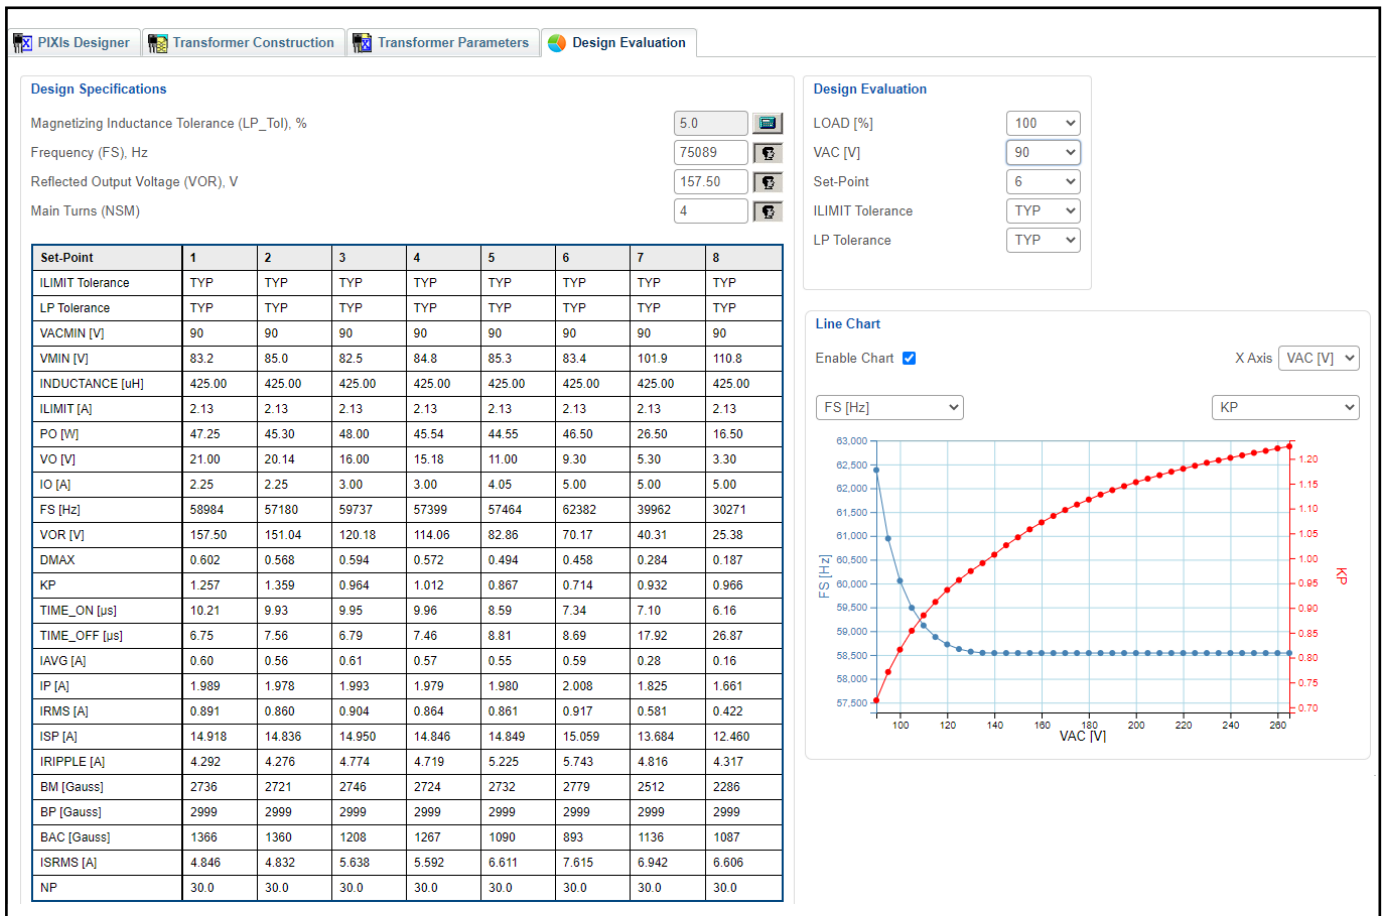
PIXIs Designer | Transformer Construction | Transformer Parameters | Design Evaluation

Design Specifications

Magnetizing Inductance Tolerance (LP_Tol), % 5.0
Frequency (FS), Hz 75089
Reflected Output Voltage (VOR), V 157.50
Main Turns (NSM) 4

| Set-Point | 1 | 2 | 3 | 4 | 5 | 6 | 7 | 8 |
|---|---|---|---|---|---|---|---|---|
| ILIMIT Tolerance | TYP | TYP | TYP | TYP | TYP | TYP | TYP | TYP |
| LP Tolerance | TYP | TYP | TYP | TYP | TYP | TYP | TYP | TYP |
| VACMIN [V] | 90 | 90 | 90 | 90 | 90 | 90 | 90 | 90 |
| VMIN [V] | 83.2 | 85.0 | 82.5 | 84.8 | 85.3 | 83.4 | 101.9 | 110.8 |
| INDUCTANCE [uH] | 425.00 | 425.00 | 425.00 | 425.00 | 425.00 | 425.00 | 425.00 | 425.00 |
| ILIMIT [A] | 2.13 | 2.13 | 2.13 | 2.13 | 2.13 | 2.13 | 2.13 | 2.13 |
| PO [W] | 47.25 | 45.30 | 48.00 | 45.54 | 44.55 | 46.50 | 26.50 | 16.50 |
| VO [V] | 21.00 | 20.14 | 16.00 | 15.18 | 11.00 | 9.30 | 5.30 | 3.30 |
| IO [A] | 2.25 | 2.25 | 3.00 | 3.00 | 4.05 | 5.00 | 5.00 | 5.00 |
| FS [Hz] | 58984 | 57180 | 59737 | 57399 | 57464 | 62382 | 39962 | 30271 |
| VOR [V] | 157.50 | 151.04 | 120.18 | 114.06 | 82.86 | 70.17 | 40.31 | 25.38 |
| DMAX | 0.602 | 0.568 | 0.594 | 0.572 | 0.494 | 0.458 | 0.284 | 0.187 |
| KP | 1.257 | 1.359 | 0.964 | 1.012 | 0.867 | 0.714 | 0.932 | 0.966 |
| TIME_ON [µs] | 10.21 | 9.93 | 9.95 | 9.96 | 8.59 | 7.34 | 7.10 | 6.16 |
| TIME_OFF [µs] | 6.75 | 7.56 | 6.79 | 7.46 | 8.81 | 8.69 | 17.92 | 26.87 |
| IAVG [A] | 0.60 | 0.56 | 0.61 | 0.57 | 0.55 | 0.59 | 0.28 | 0.16 |
| IP [A] | 1.989 | 1.978 | 1.993 | 1.979 | 1.980 | 2.008 | 1.825 | 1.661 |
| IRMS [A] | 0.891 | 0.860 | 0.904 | 0.864 | 0.861 | 0.917 | 0.581 | 0.422 |
| ISP [A] | 14.918 | 14.836 | 14.950 | 14.846 | 14.849 | 15.059 | 13.684 | 12.460 |
| IRIPPLE [A] | 4.292 | 4.276 | 4.774 | 4.719 | 5.225 | 5.743 | 4.816 | 4.317 |
| BM [Gauss] | 2736 | 2721 | 2746 | 2724 | 2732 | 2779 | 2512 | 2286 |
| BP [Gauss] | 2999 | 2999 | 2999 | 2999 | 2999 | 2999 | 2999 | 2999 |
| BAC [Gauss] | 1366 | 1360 | 1208 | 1267 | 1090 | 893 | 1136 | 1087 |
| ISRMS [A] | 4.846 | 4.832 | 5.638 | 5.592 | 6.611 | 7.615 | 6.942 | 6.606 |
| NP | 30.0 | 30.0 | 30.0 | 30.0 | 30.0 | 30.0 | 30.0 | 30.0 |

Design Evaluation

LOAD [%] 100
VAC [V] 90
Set-Point 6
ILIMIT Tolerance TYP
LP Tolerance TYP

Line Chart

Enable Chart
X Axis VAC [V]
FS [Hz]
KP

63,000 62,500 62,000 61,500 61,000 60,500 60,000 59,500 59,000 58,500 58,000 57,500
FS [Hz]
1.20 1.15 1.10 1.05 1.00 0.95 0.90 0.85 0.80 0.75 0.70
KP
100 120 140 160 180 200 220 240 260
VAC [V]